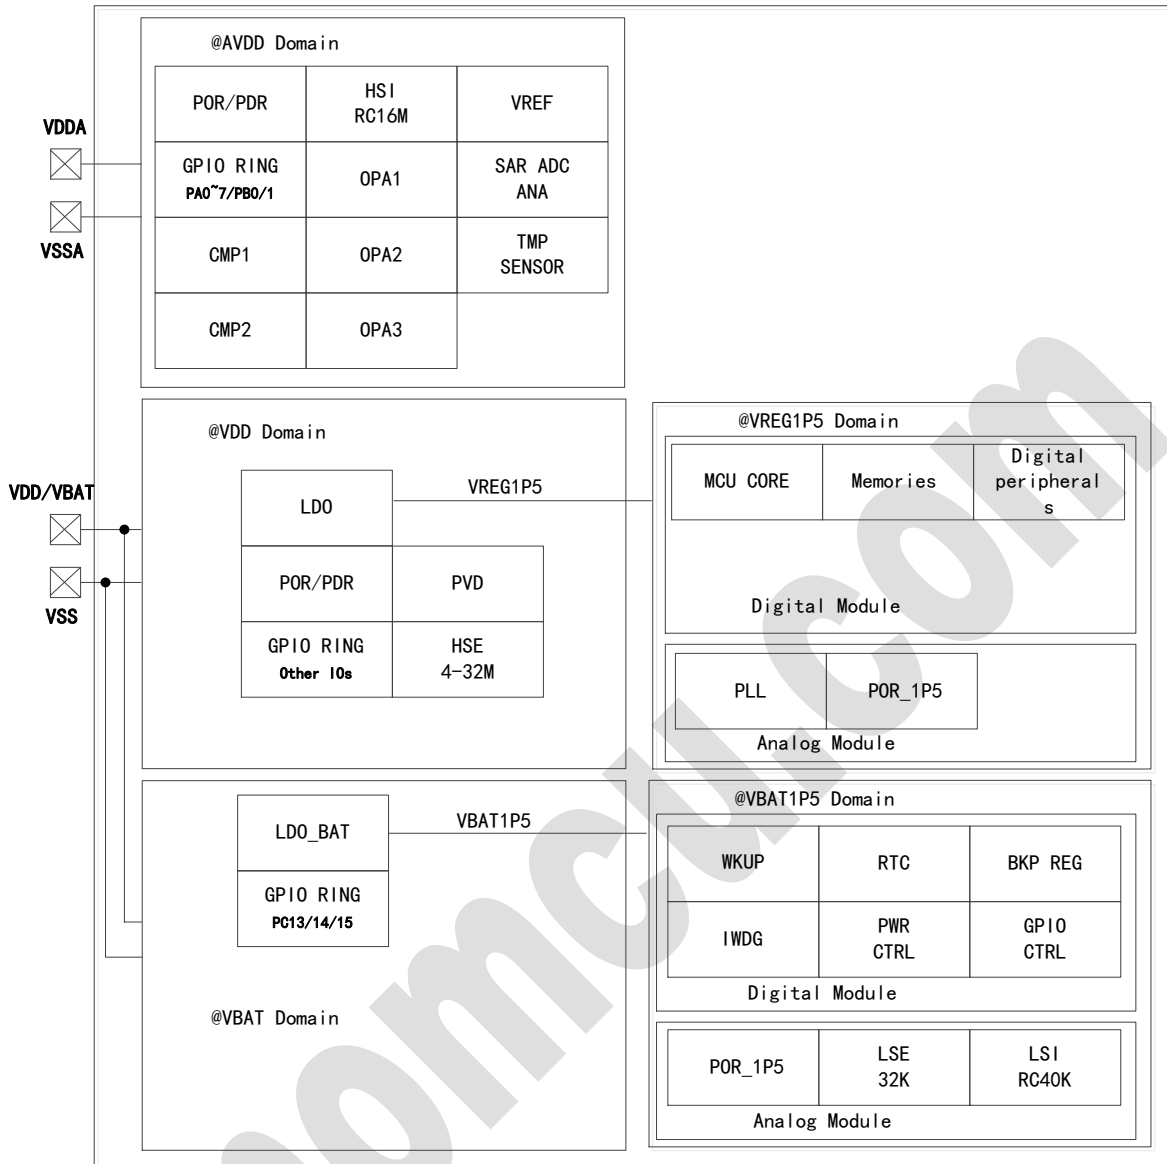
@AVDD Domain

| POR/PDR | HSI RC16M | VREF |
|---|---|---|
| GPIO RING PA0~7/PB0/1 | OPA1 | SAR ADC ANA |
| CMP1 | OPA2 | TMP SENSOR |
| CMP2 | OPA3 | |

VDDA

VSSA

VDD/VBAT

VSS

@VDD Domain

LDO

VREG1P5

| POR/PDR | PVD |
|---|---|
| GPIO RING Other IOs | HSE 4-32M |

@VREG1P5 Domain

| MCU CORE | Memories | Digital peripheral s |
|---|---|---|

Digital Module

| PLL | POR_1P5 |
|---|---|

Analog Module

LDO_BAT

VBAT1P5

GPIO RING PC13/14/15

@VBAT Domain

@VBAT1P5 Domain

| WKUP | RTC | BKP REG |
|---|---|---|
| IWDG | PWR CTRL | GPIO CTRL |

Digital Module

| POR_1P5 | LSE 32K | LSI RC40K |
|---|---|---|

Analog Module